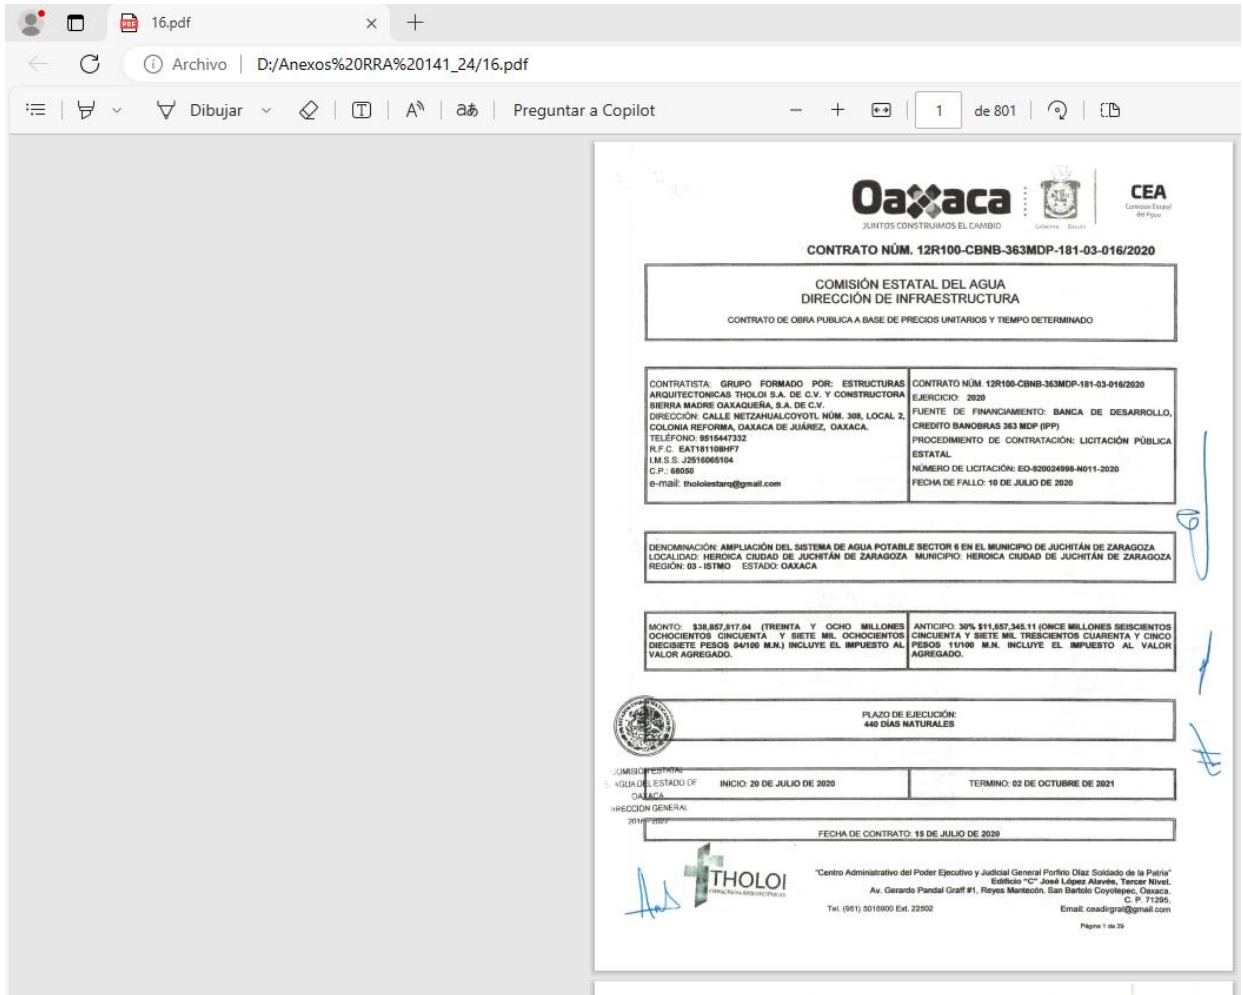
16.pdf

Archivo | D:/Anexos%20RRA%20141_24/16.pdf

Dibujar

Preguntar a Copilot

1 de 801

Oaxaca
JUNTOS CONSTRUIMOS EL CAMBIO

CEA
Comisión Estatal del Agua

CONTRATO NÚM. 12R100-CBNB-363MDP-181-03-016/2020

COMISIÓN ESTATAL DEL AGUA
DIRECCIÓN DE INFRAESTRUCTURA
CONTRATO DE OBRA PUBLICA A BASE DE PRECIOS UNITARIOS Y TIEMPO DETERMINADO

| CONTRATISTA: GRUPO FORMADO POR: ESTRUCTURAS ARQUITECTONICAS THOLOI S.A. DE C.V. Y CONSTRUCTORA SIERRA MADRE OAXAQUEÑA, S.A. DE C.V. DIRECCIÓN: CALLE NETZAHUALCOYOTL NÚM. 308, LOCAL 2, COLONIA REFORMA, OAXACA DE JUÁREZ, OAXACA. TELÉFONO: 9515447332 R.F.C. EAT181108HF7 I.M.S.S. J2516065104 C.P.: 68050 e-mail: tholoiestarq@gmail.com | CONTRATO NÚM. 12R100-CBNB-363MDP-181-03-016/2020 EJERCICIO: 2020 FUENTE DE FINANCIAMIENTO: BANCA DE DESARROLLO, CREDITO BANOBRAS 363 MDP (IPP) PROCEDIMIENTO DE CONTRATACIÓN: LICITACIÓN PÚBLICA ESTATAL NÚMERO DE LICITACIÓN: EO-920024998-N011-2020 FECHA DE FALLO: 10 DE JULIO DE 2020 |
|---|---|

DENOMINACIÓN: AMPLIACIÓN DEL SISTEMA DE AGUA POTABLE SECTOR 6 EN EL MUNICIPIO DE JUCHITÁN DE ZARAGOZA LOCALIDAD: HEROICA CIUDAD DE JUCHITÁN DE ZARAGOZA MUNICIPIO: HEROICA CIUDAD DE JUCHITÁN DE ZARAGOZA REGIÓN: 03 - ISTMO ESTADO: OAXACA

| MONTO: $38,857,817.04 (TREINTA Y OCHO MILLONES OCHOCIENTOS CINCUENTA Y SIETE MIL OCHOCIENTOS DIECISIETE PESOS 04/100 M.N.) INCLUYE EL IMPUESTO AL VALOR AGREGADO. | ANTICIPO: 30% $11,657,345.11 (ONCE MILLONES SEISCIENTOS CINCUENTA Y SIETE MIL TRESCIENTOS CUARENTA Y CINCO PESOS 11/100 M.N. INCLUYE EL IMPUESTO AL VALOR AGREGADO. |
|---|---|

PLAZO DE EJECUCIÓN:
440 DÍAS NATURALES

COMISIÓN ESTATAL AGUA DEL ESTADO DE OAXACA DIRECCIÓN GENERAL 2016-2022

| INICIO: 20 DE JULIO DE 2020 | TERMINO: 02 DE OCTUBRE DE 2021 |
|---|---|

FECHA DE CONTRATO: 15 DE JULIO DE 2020

THOLOI

"Centro Administrativo del Poder Ejecutivo y Judicial General Porfirio Díaz Soldado de la Patria" Edificio "C" José López Alavés, Tercer Nivel. Av. Gerardo Pandal Graff #1, Reyes Mantecón. San Bartolo Coyotepec, Oaxaca. C. P. 71295.
Tel. (951) 5016900 Ext. 22502 Email: ceadirgral@gmail.com

Página 1 de 29